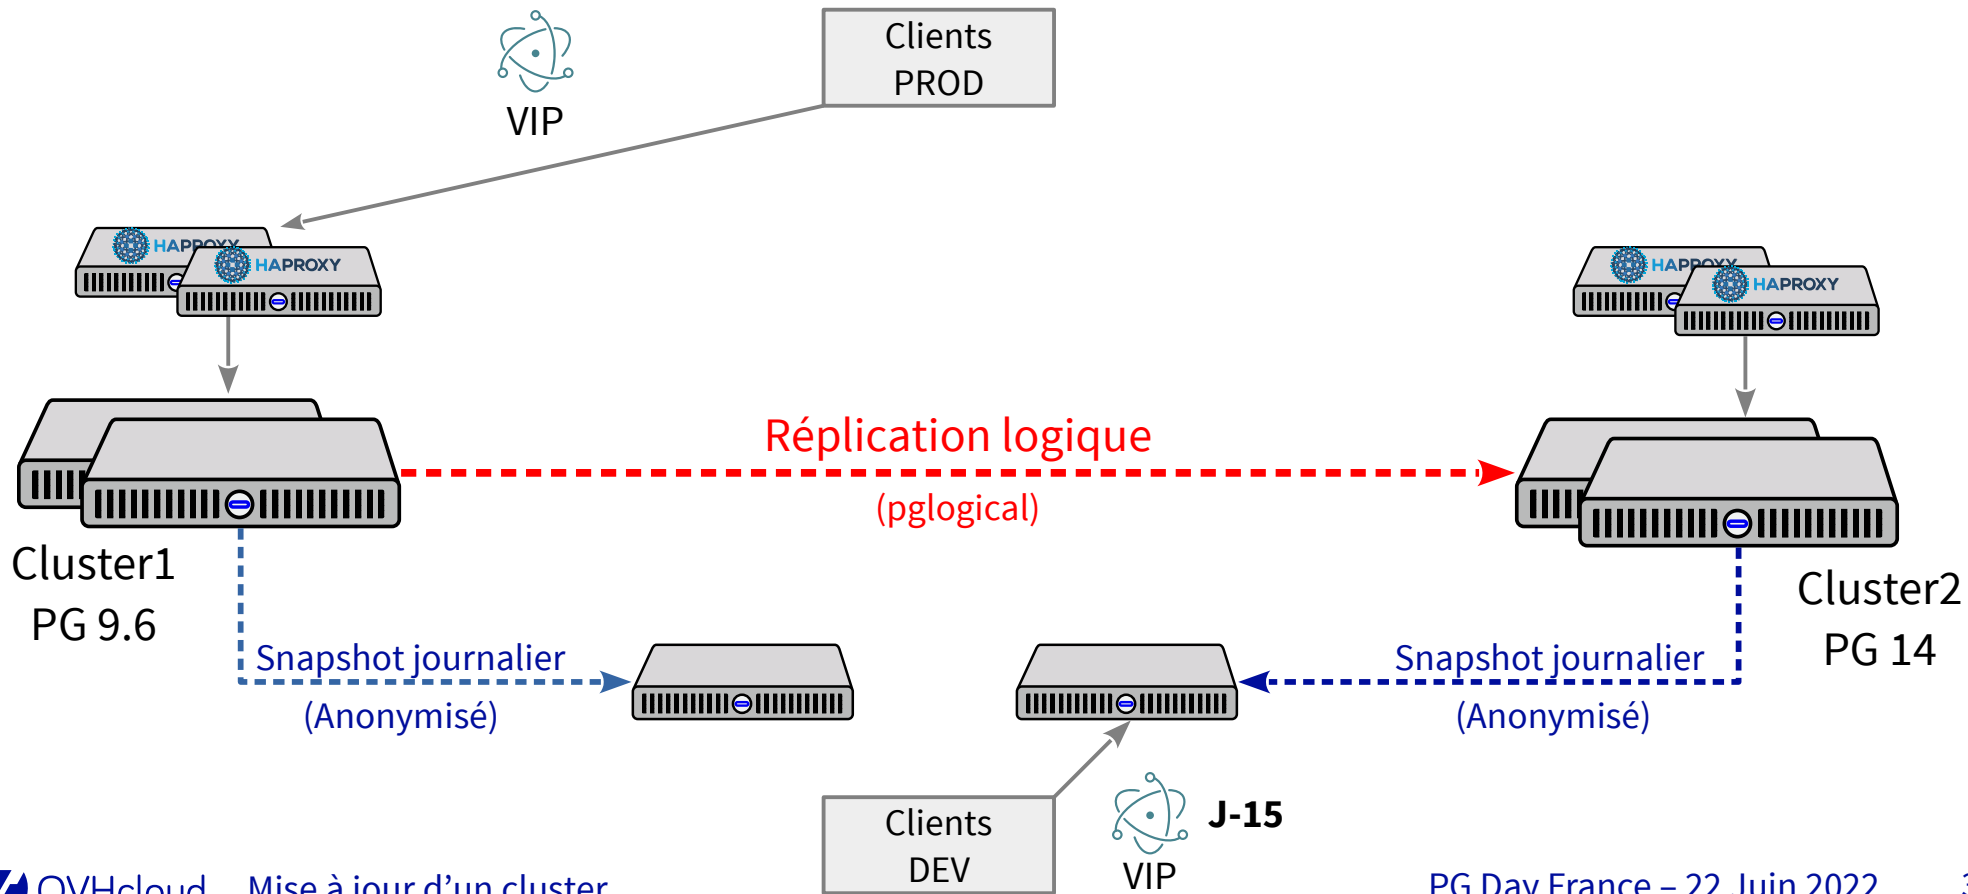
Clients
PROD

VIP

HAPROXY
HAPROXY

HAPROXY
HAPROXY

Réplication logique
(pglogical)

Cluster1
PG 9.6

Cluster2
PG 14

Snapshot journalier
(Anonymisé)

Snapshot journalier
(Anonymisé)

Clients
DEV

VIP

J-15

OVHcloud Mise à jour d'un cluster

PG Day France – 22 Juin 2022 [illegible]